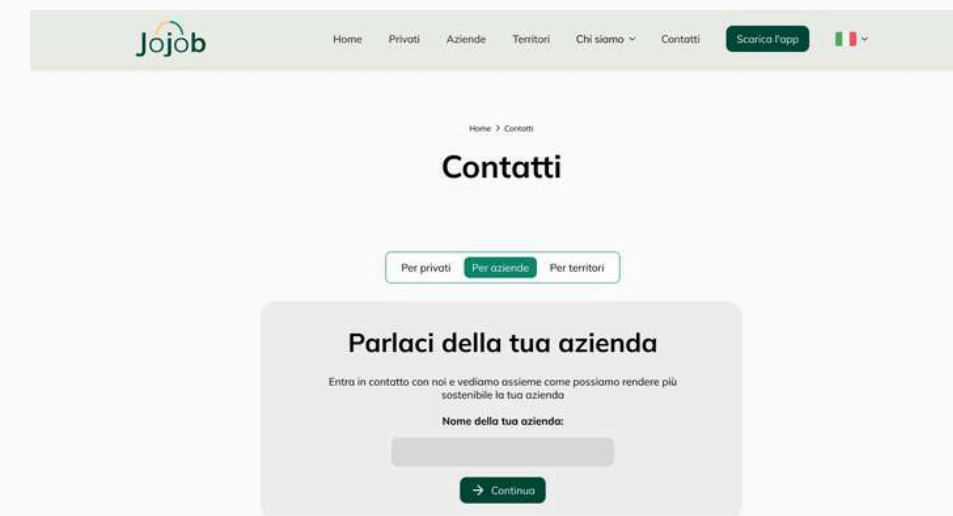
Jojob

Home Privati Aziende Territori Chi siamo Contatti Scarica l'app

Home > Contatti

Contatti

Per privati Per aziende Per territori

Parlaci della tua azienda

Entra in contatto con noi e vediamo assieme come possiamo rendere più sostenibile la tua azienda

Nome della tua azienda:

→ Continua